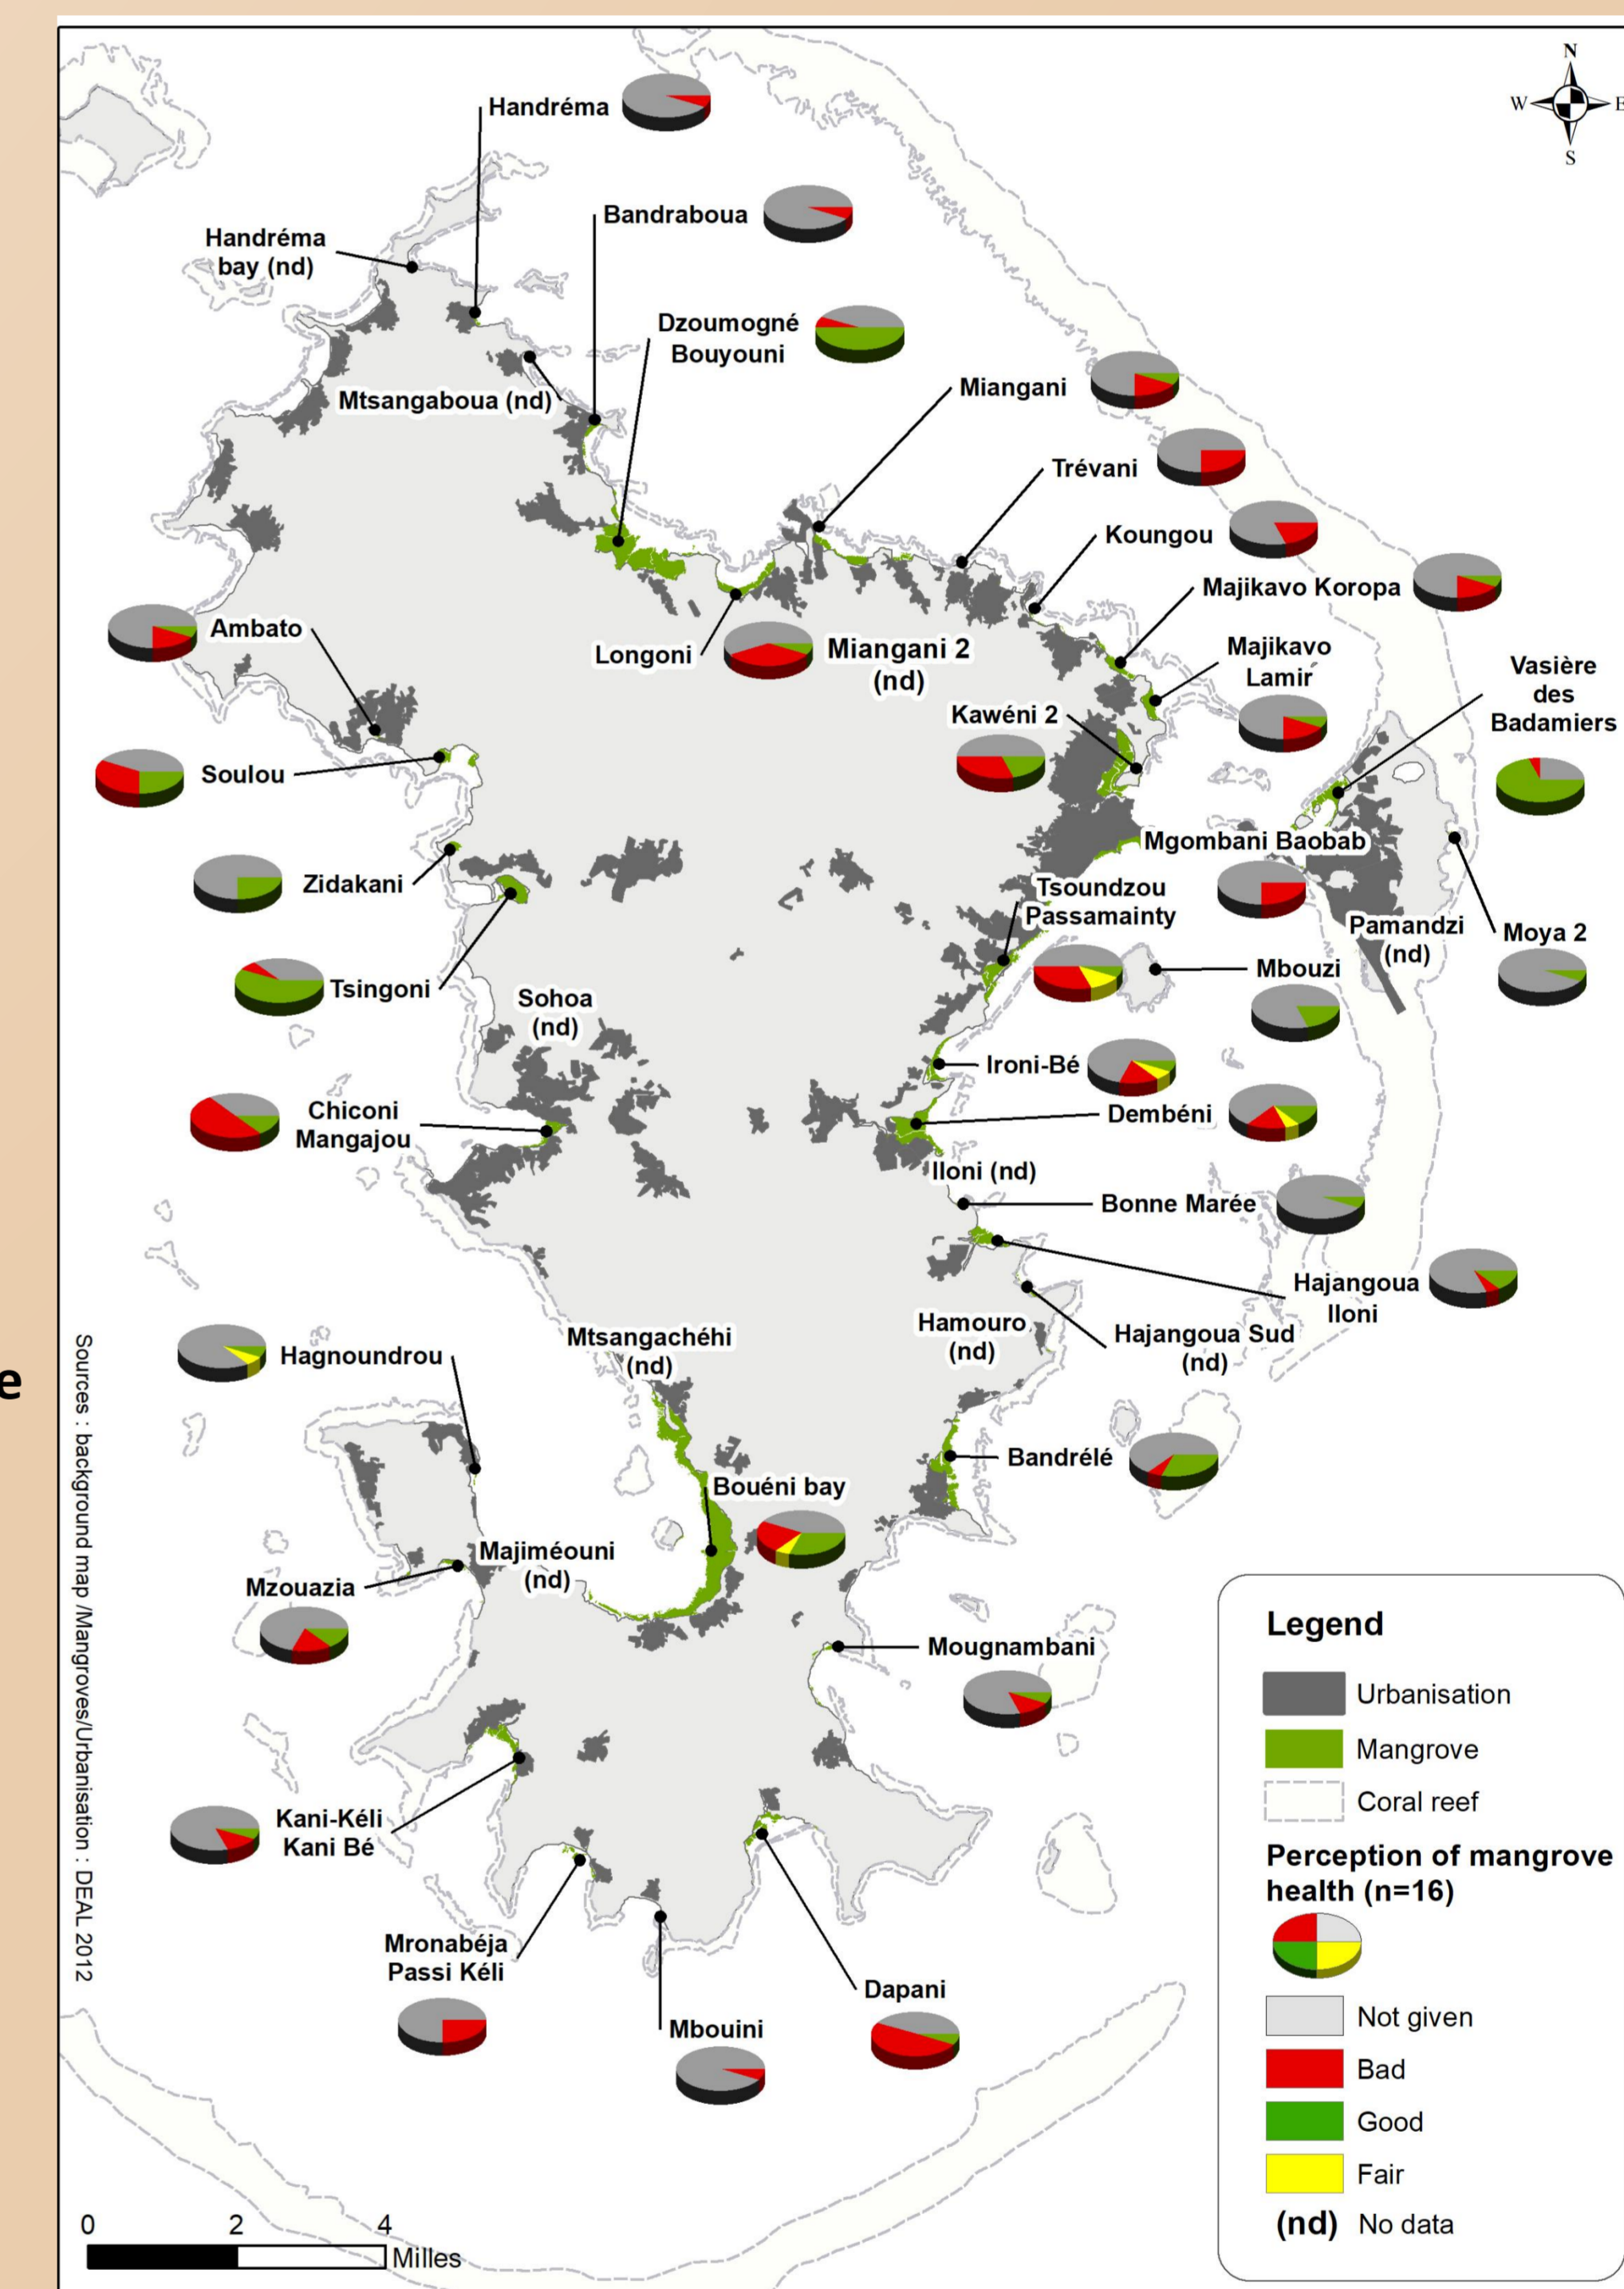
N
W
E
S

Handréma

Bandraboua

Handréma bay (nd)

Dzoumogné Bouyouni

Mtsangaboua (nd)

Miangani

Trévani

Koungou

Majikavo Koropa

Ambato

Longoni

Miangani 2 (nd)

Majikavo Lamir

Vasière des Badamiers

Kawéni 2

Soulou

Mgombani Baobab

Zidakani

Tsoundzou Passamainty

Pamandzi (nd)

Moya 2

Tsingoni

Mbouzi

Sohoa (nd)

Ironi-Bé

Chiconi Mangajou

Dembéni

Iloni (nd)

Bonne Marée

Hajangoua Iloni

Hamouro (nd)

Hajangoua Sud (nd)

Hagnoundrou

Mtsangachéhi (nd)

Bandrélé

Bouéni bay

Majiméouni (nd)

Mzouazia

Mougnambani

Kani-Kéli Kani Bé

Mronabéja Passi Kéli

Dapani

Mbouini

Sources : background map /Mangroves/Urbanisation : DEAL 2012

0 2 4 Milles

Legend
Urbanisation
Mangrove
Coral reef
Perception of mangrove health (n=16)
Not given
Bad
Good
Fair
(nd) No data

e